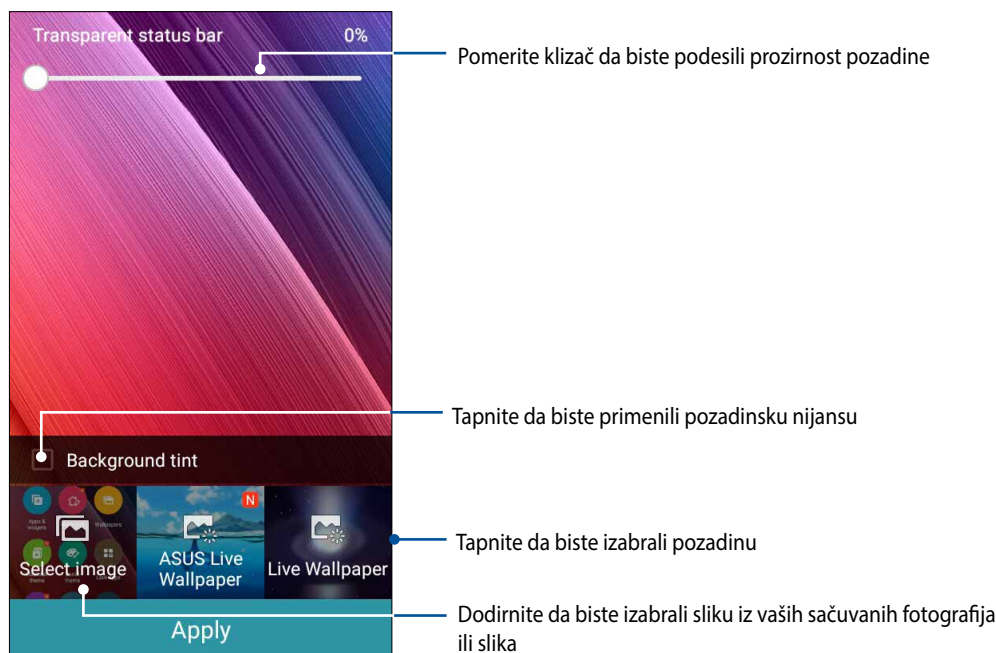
Transparent status bar

0%

Pomerite klizač da biste podesili prozirnost pozadine

Tapnite da biste primenili pozadinsku nijansu

Background tint

Apps & widgets

Wallpapers

theme

Select image

N

ASUS Live Wallpaper

Live Wallpaper

Tapnite da biste izabrali pozadinu

Apply

Dodirnite da biste izabrali sliku iz vaših sačuvanih fotografija ili slika